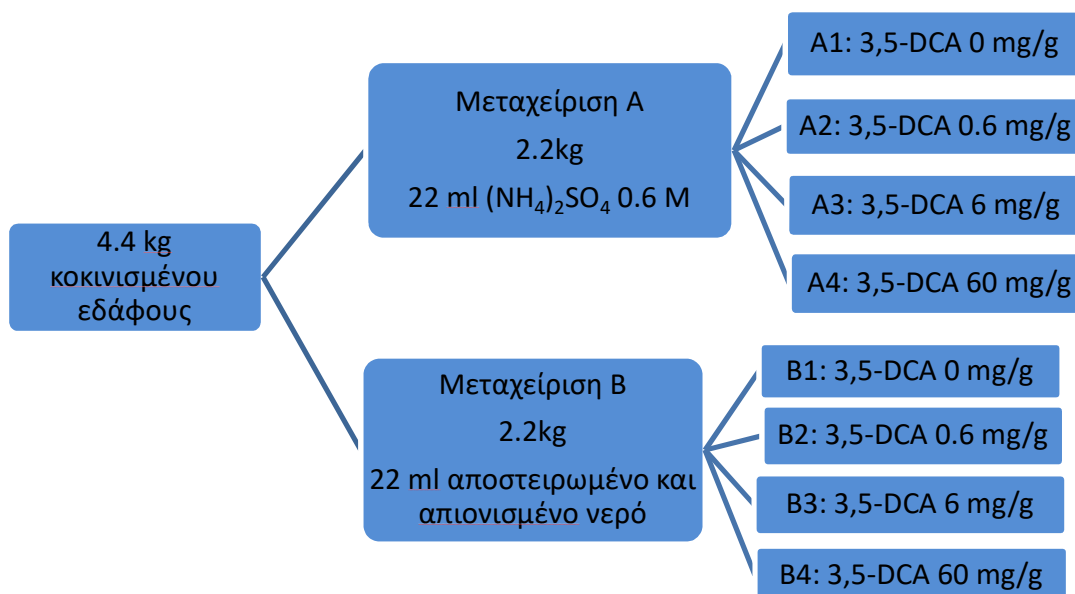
4.4 kg κοκινισμένου εδάφους

Μεταχείριση Α
2.2kg
22 ml $(NH_4)_2SO_4$ 0.6 M

A1: 3,5-DCA 0 mg/g
A2: 3,5-DCA 0.6 mg/g
A3: 3,5-DCA 6 mg/g
A4: 3,5-DCA 60 mg/g

Μεταχείριση Β
2.2kg
22 ml αποστειρωμένο και απιονισμένο νερό

B1: 3,5-DCA 0 mg/g
B2: 3,5-DCA 0.6 mg/g
B3: 3,5-DCA 6 mg/g
B4: 3,5-DCA 60 mg/g